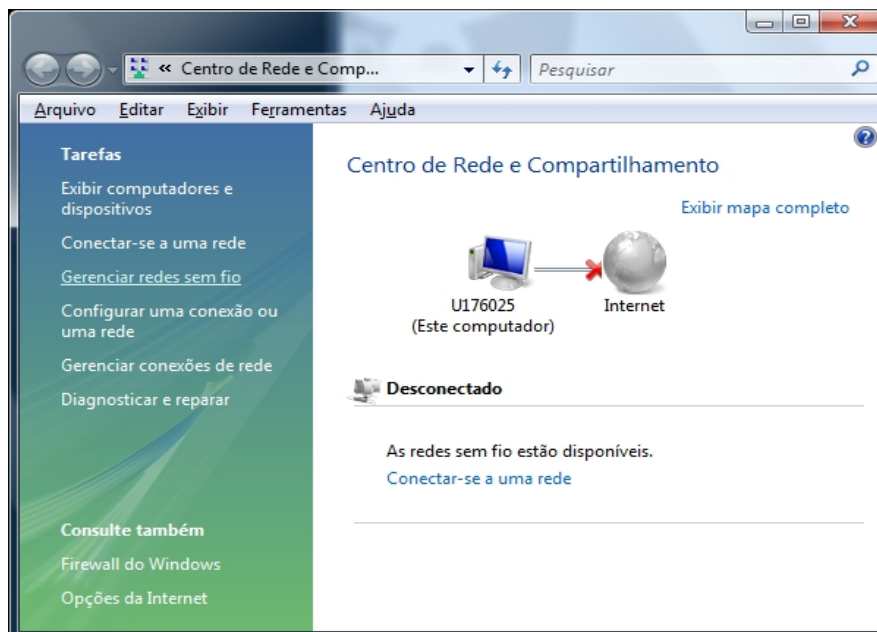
« Centro de Rede e Comp...

Pesquisar

Arquivo Editar Exibir Ferramentas Ajuda

Tarefas

Exibir computadores e dispositivos

Conectar-se a uma rede

Gerenciar redes sem fio

Configurar uma conexão ou uma rede

Gerenciar conexões de rede

Diagnosticar e reparar

Consulte também

Firewall do Windows

Opções da Internet

Centro de Rede e Compartilhamento

Exibir mapa completo

U176025
(Este computador)

Internet

Desconectado

As redes sem fio estão disponíveis.

Conectar-se a uma rede